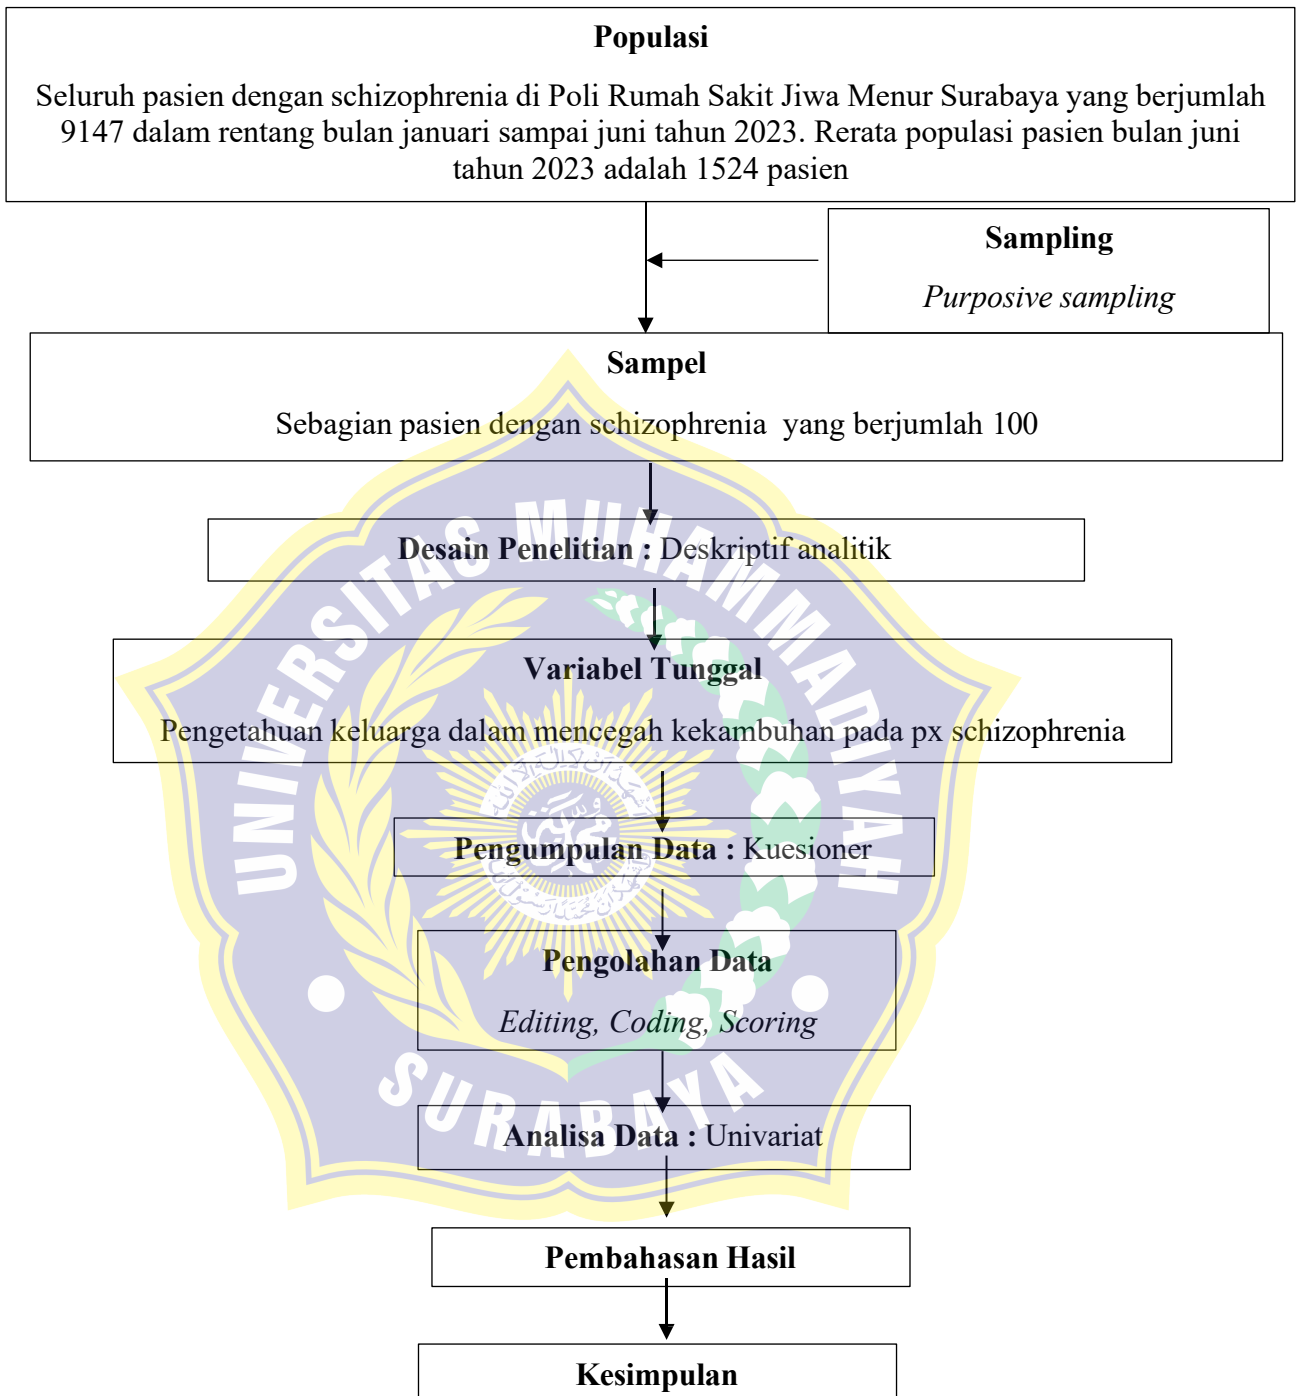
Populasi

Seluruh pasien dengan schizophrenia di Poli Rumah Sakit Jiwa Menur Surabaya yang berjumlah 9147 dalam rentang bulan januari sampai juni tahun 2023. Rerata populasi pasien bulan juni tahun 2023 adalah 1524 pasien

Sampling

Purposive sampling

Sampel

Sebagian pasien dengan schizophrenia yang berjumlah 100

Desain Penelitian : Deskriptif analitik

Variabel Tunggal

Pengetahuan keluarga dalam mencegah kekambuhan pada px schizophrenia

Pengumpulan Data : Kuesioner

Pengolahan Data

Editing, Coding, Scoring

Analisa Data : Univariat

Pembahasan Hasil

Kesimpulan

UNIVERSITAS MUHAMMADIYAH SURABAYA